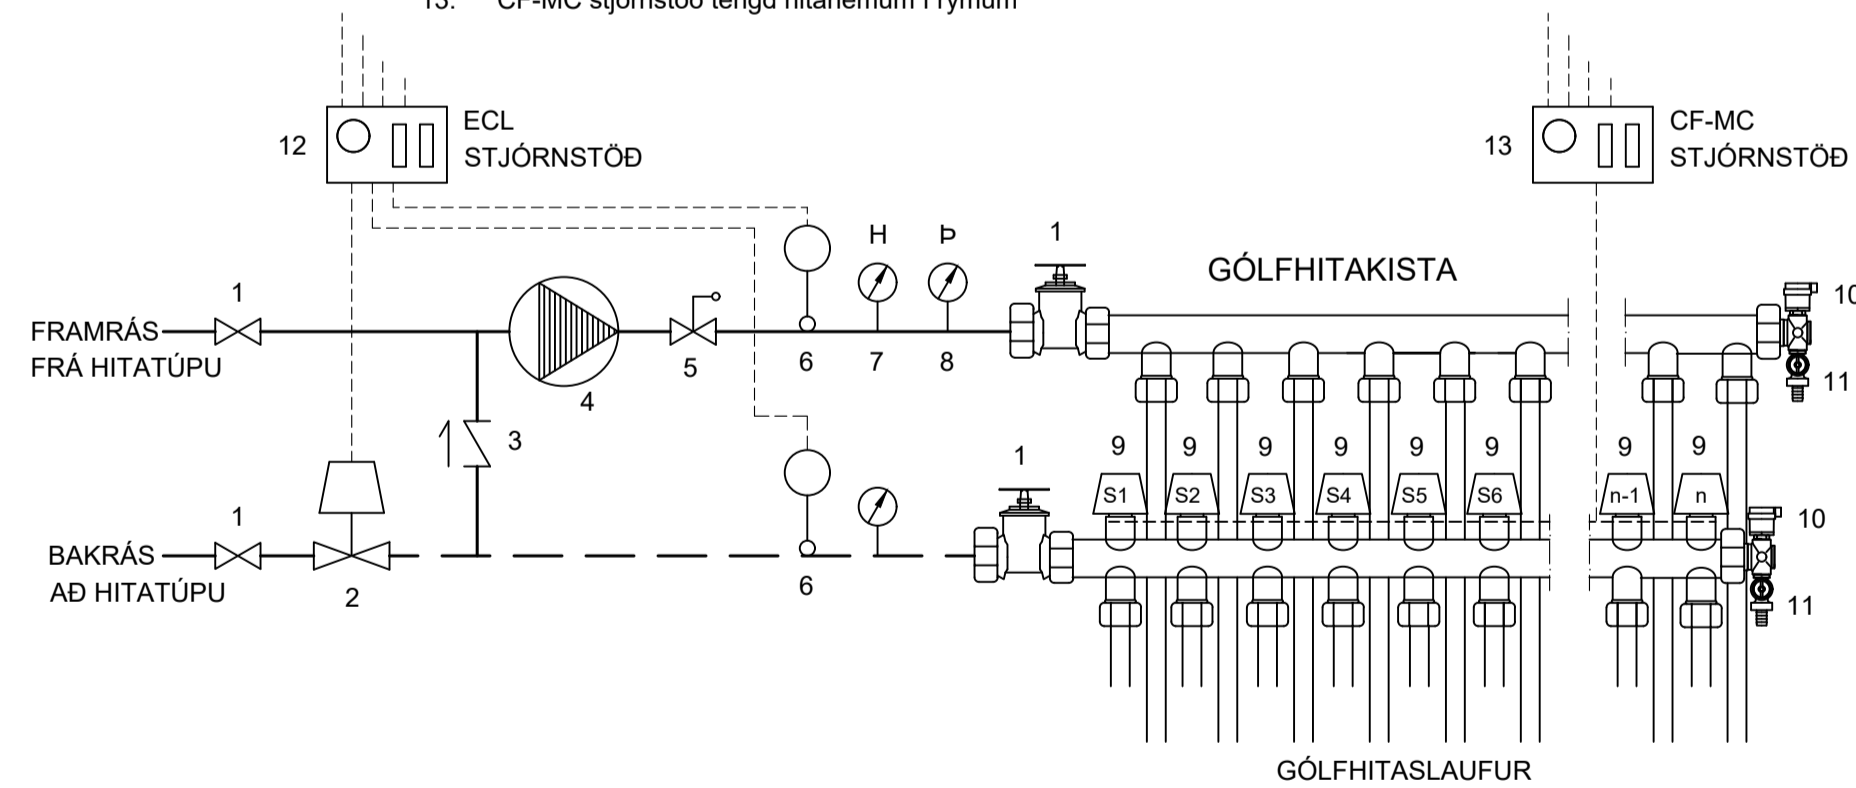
13. CF-MC stjórnstöð tengd hitanemum í rýmum

12
ECL
STJÓRNSTÖÐ

13
CF-MC
STJÓRNSTÖÐ

H Þ 1
GÓLFHITAKISTA

1
FRAMRÁS
FRÁ HITATÚPU
4
5
6
7
8
10
11

3

9 9 9 9 9 9 9 9

1
S1 S2 S3 S4 S5 S6 n-1 n
10

1
BAKRÁS
AÐ HITATÚPU
2
6
11

GÓLFHITASLAUFUR